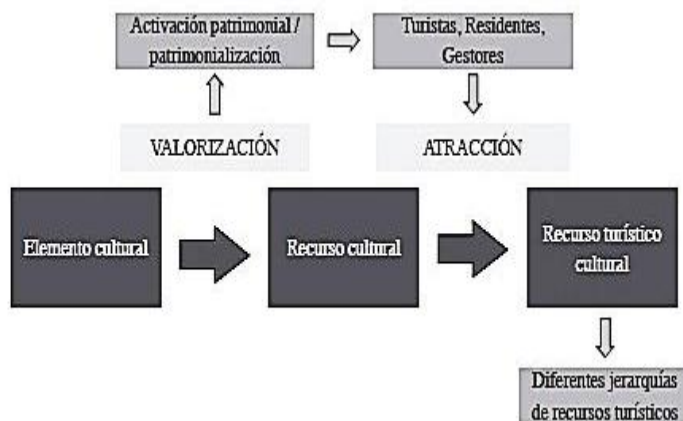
Activación patrimonial / patrimonialización

Turistas, Residentes, Gestores

VALORIZACIÓN

ATRACCIÓN

Elemento cultural

Recurso cultural

Recurso turístico cultural

Diferentes jerarquías de recursos turísticos